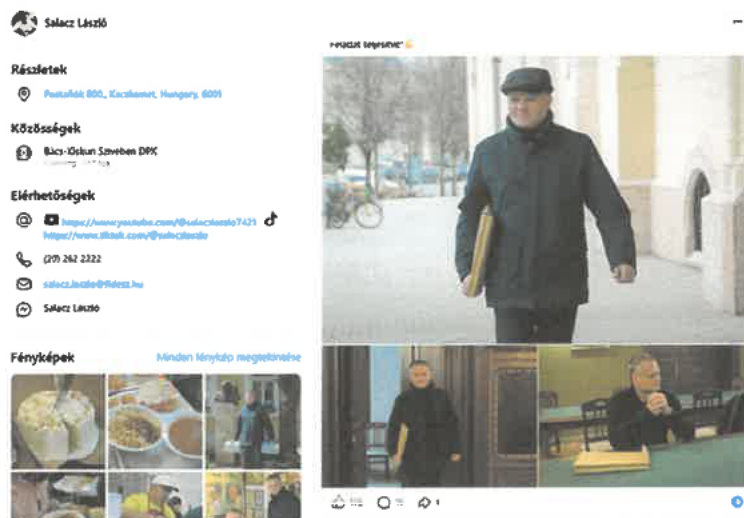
Salacz László

Részletek

Postafiók 800., Kecskemét, Hungary, 6001

Közösségek

Bács-Kiskun Szívében DPK

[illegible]

Elérhetőségek

https://www.youtube.com/@salaczlaszlo7421

https://www.tiktok.com/@salaczlaszlo

(20) 262 2222

salacz.laszlo@fidesz.hu

Salacz László

Fényképek

Minden fénykép megtekintése

Feladat teljesítve

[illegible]

1